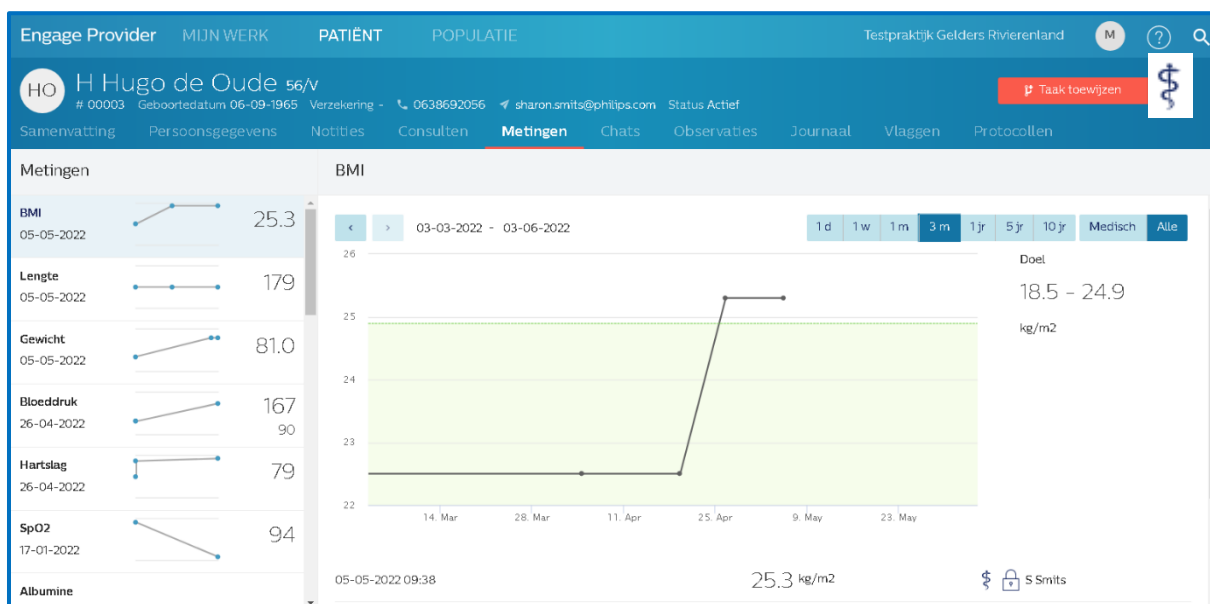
Engage Provider MIJN WERK PATIËNT POPULATIE Testpraktijk Gelders Rivierenland M ?

HO H Hugo de Oude 56/v
# 00003 Geboortedatum 06-09-1965 Verzekering - 0638692056 sharon.smits@philips.com Status Actief

Taak toewijzen

Samenvatting Persoonsgegevens Notities Consulten Metingen Chats Observaties Journaal Vlaggen Protocollen

Metingen

BMI 05-05-2022 25.3
Lengte 05-05-2022 179
Gewicht 05-05-2022 81.0
Bloeddruk 26-04-2022 167 90
Hartslag 26-04-2022 79
SpO2 17-01-2022 94
Albumine

BMI

‹ › 03-03-2022 - 03-06-2022

1 d 1 w 1 m 3 m 1 jr 5 jr 10 jr Medisch Alle

26
25
24
23
22

14. Mar 28. Mar 11. Apr 25. Apr 9. May 23. May

Doel
18.5 - 24.9
kg/m2

05-05-2022 09:38 25.3 kg/m2 S Smits